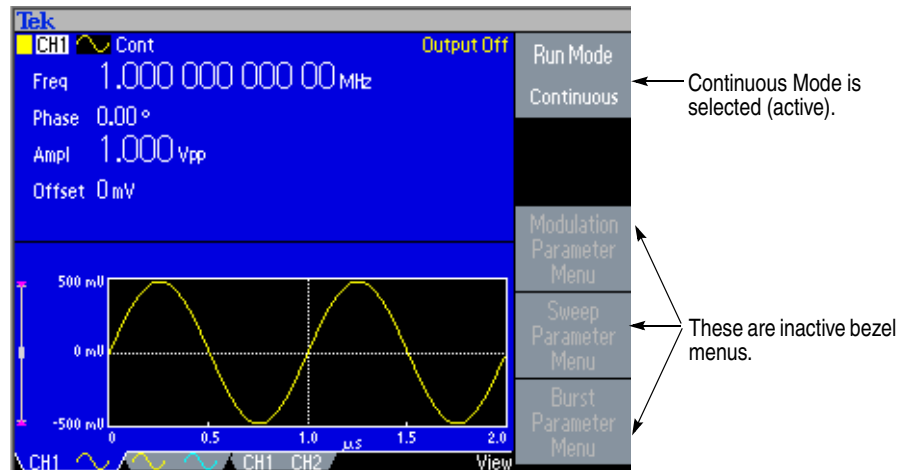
Tek
CH1 Cont Output Off
Freq 1.000 000 000 00 MHz
Phase 0.00 °
Ampl 1.000 Vpp
Offset 0 mV

500 mV
0 mV
-500 mV
0 0.5 1.0 µs 1.5 2.0
CH1 CH1 CH2 View

Run Mode
Continuous

Modulation Parameter Menu
Sweep Parameter Menu
Burst Parameter Menu

Continuous Mode is selected (active).

These are inactive bezel menus.